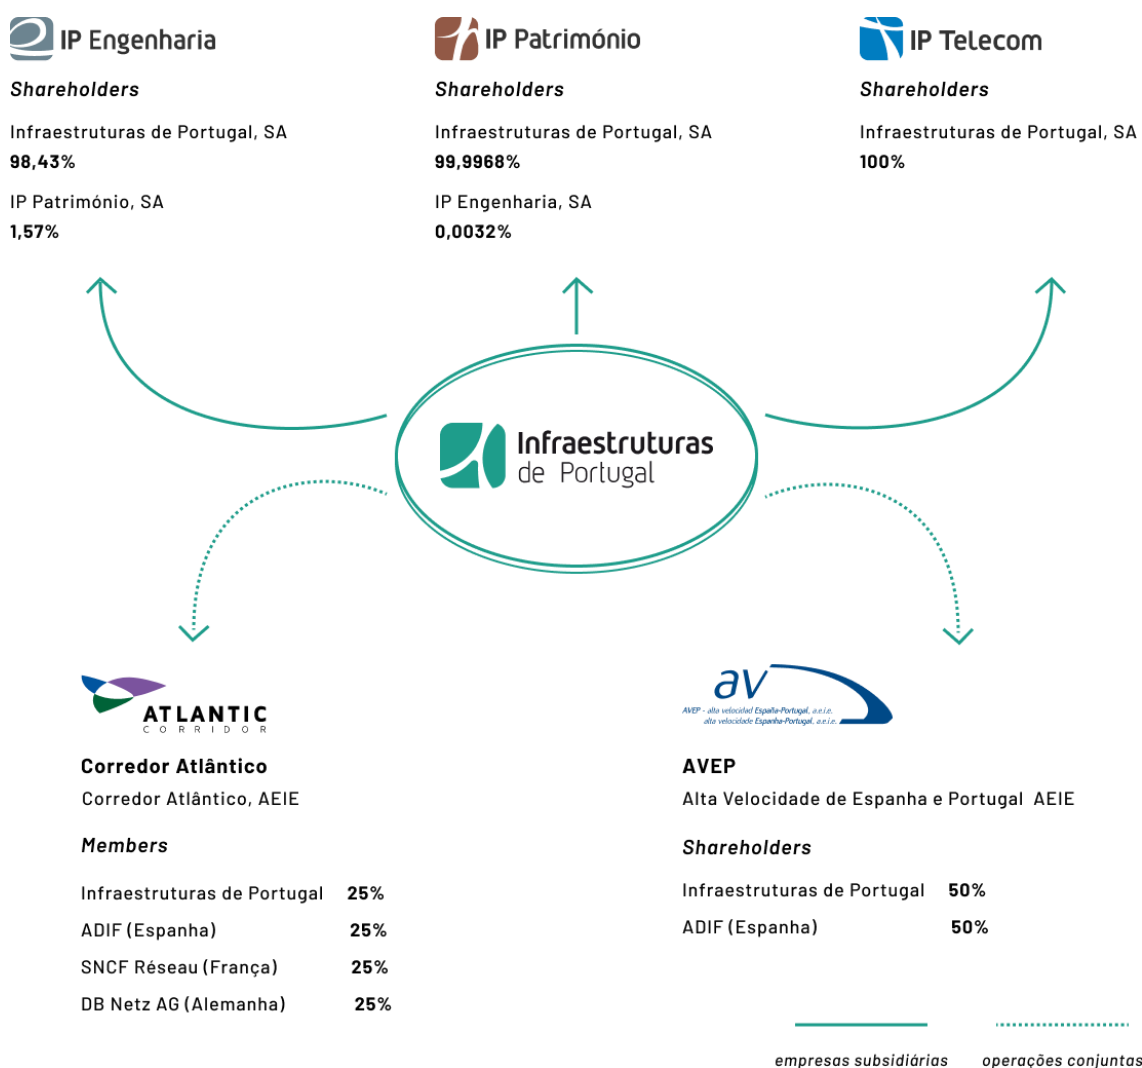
IP Engenharia

Shareholders

Infraestruturas de Portugal, SA
98,43%

IP Património, SA
1,57%

IP Património

Shareholders

Infraestruturas de Portugal, SA
99,9968%

IP Engenharia, SA
0,0032%

IP Telecom

Shareholders

Infraestruturas de Portugal, SA
100%

Infraestruturas de Portugal

ATLANTIC CORRIDOR

Corredor Atlântico
Corredor Atlântico, AEIE

Members

| | |
|---|---|
| Infraestruturas de Portugal | 25% |
| ADIF (Espanha) | 25% |
| SNCF Réseau (França) | 25% |
| DB Netz AG (Alemanha) | 25% |

av
AVEP - alta velocidad España-Portugal, a.e.i.e.
alta velocidade Espanha-Portugal, a.e.i.e.

AVEP
Alta Velocidade de Espanha e Portugal AEIE

Shareholders

| | |
|---|---|
| Infraestruturas de Portugal | 50% |
| ADIF (Espanha) | 50% |

empresas subsidiárias
operações conjuntas